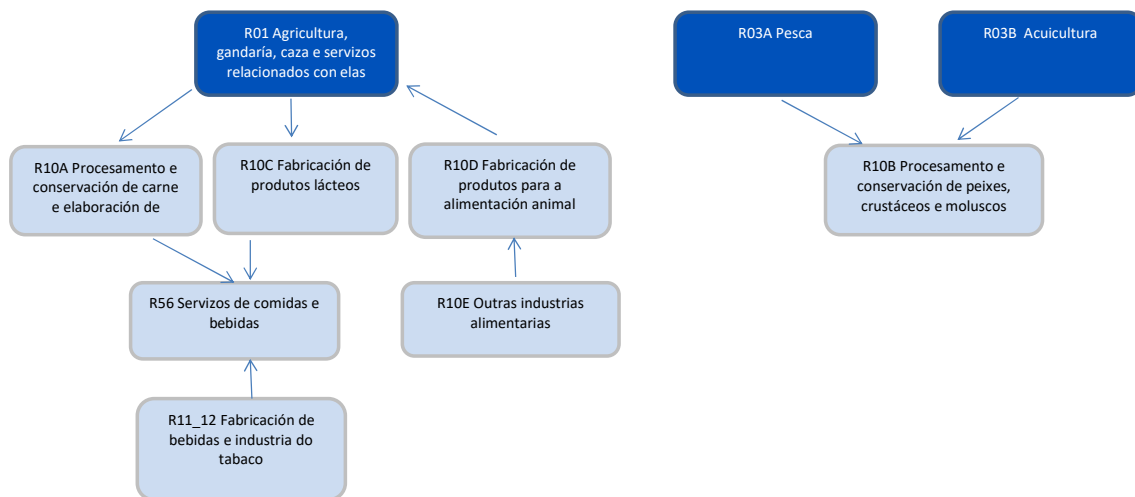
R01 Agricultura, gandaría, caza e servizos relacionados con elas

R03A Pesca

R03B Acuicultura

R10A Procesamento e conservación de carne e elaboración de

R10C Fabricación de produtos lácteos

R10D Fabricación de produtos para a alimentación animal

R10B Procesamento e conservación de peixes, crustáceos e moluscos

R56 Servizos de comidas e bebidas

R10E Outras industrias alimentarias

R11_12 Fabricación de bebidas e industria do tabaco